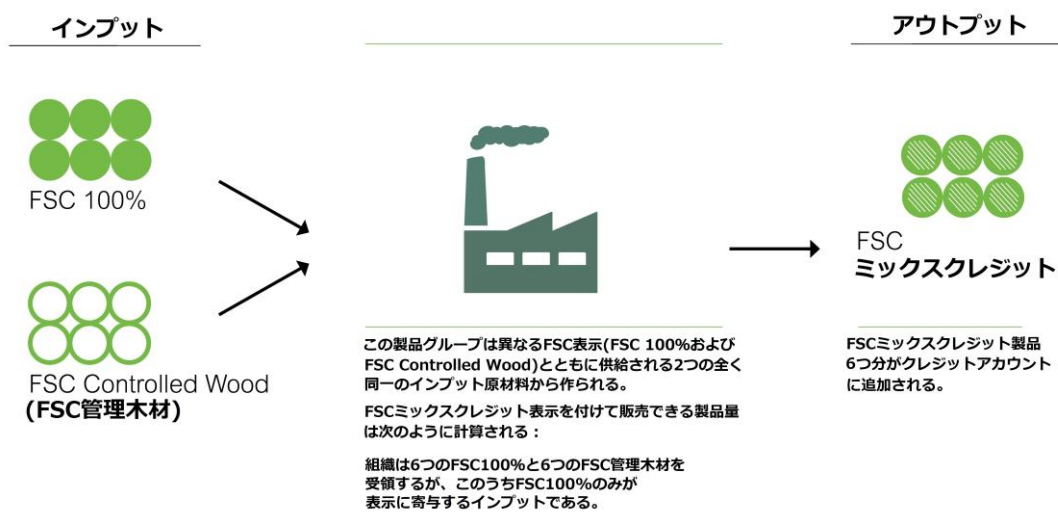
インプット

FSC 100%

FSC Controlled Wood
(FSC管理木材)

この製品グループは異なるFSC表示(FSC 100%および FSC Controlled Wood)とともに供給される2つの全く同一のインプット原材料から作られる。

FSCミックスクレジット表示を付けて販売できる製品量は次のように計算される：

組織は6つのFSC100%と6つのFSC管理木材を受領するが、このうちFSC100%のみが表示に寄与するインプットである。

アウトプット

FSC
ミックスクレジット

FSCミックスクレジット製品6つ分がクレジットアカウントに追加される。